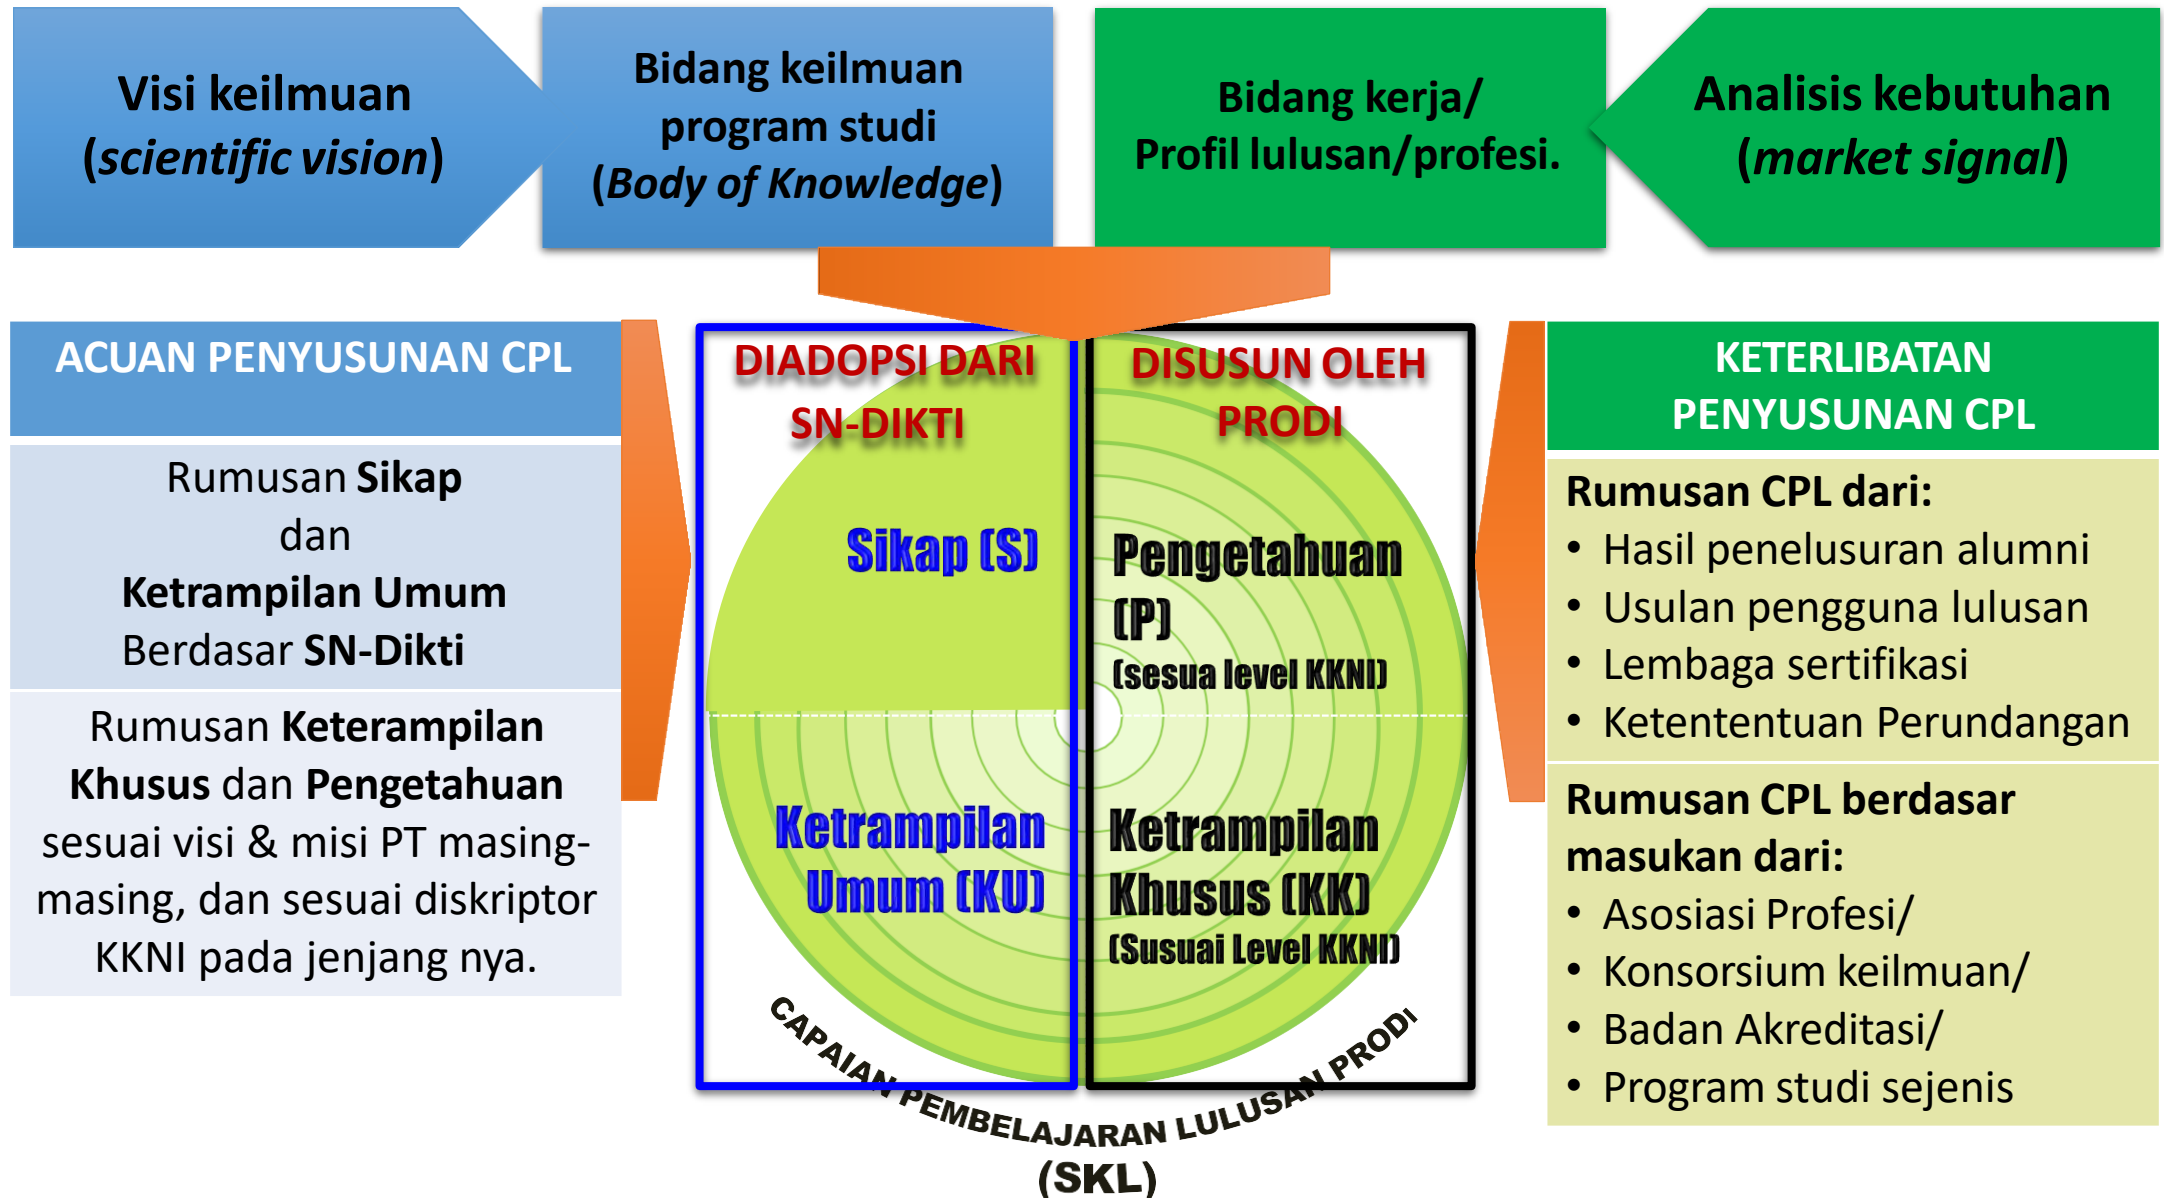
Visi keilmuan (*scientific vision*)

Bidang keilmuan program studi (*Body of Knowledge*)

Bidang kerja/ Profil lulusan/profesi.

Analisis kebutuhan (*market signal*)

ACUAN PENYUSUNAN CPL

Rumusan **Sikap** dan **Ketrampilan Umum** Berdasar **SN-Dikti**

Rumusan **Keterampilan Khusus** dan **Pengetahuan** sesuai visi & misi PT masing-masing, dan sesuai diskriptor KKNI pada jenjang nya.

DIADOPSI DARI SN-DIKTI

DISUSUN OLEH PRODI

Sikap (S)

Pengetahuan (P)
(sesua level KKNI)

Ketrampilan Umum (KU)

Ketrampilan Khusus (KK)
(Susuai Level KKNI)

CAPAIAN PEMBELAJARAN LULUSAN PRODI
(SKL)

KETERLIBATAN PENYUSUNAN CPL

**Rumusan CPL dari:**
- Hasil penelusuran alumni
- Usulan pengguna lulusan
- Lembaga sertifikasi
- Ketententuan Perundangan

**Rumusan CPL berdasar masukan dari:**
- Asosiasi Profesi/
- Konsorsium keilmuan/
- Badan Akreditasi/
- Program studi sejenis